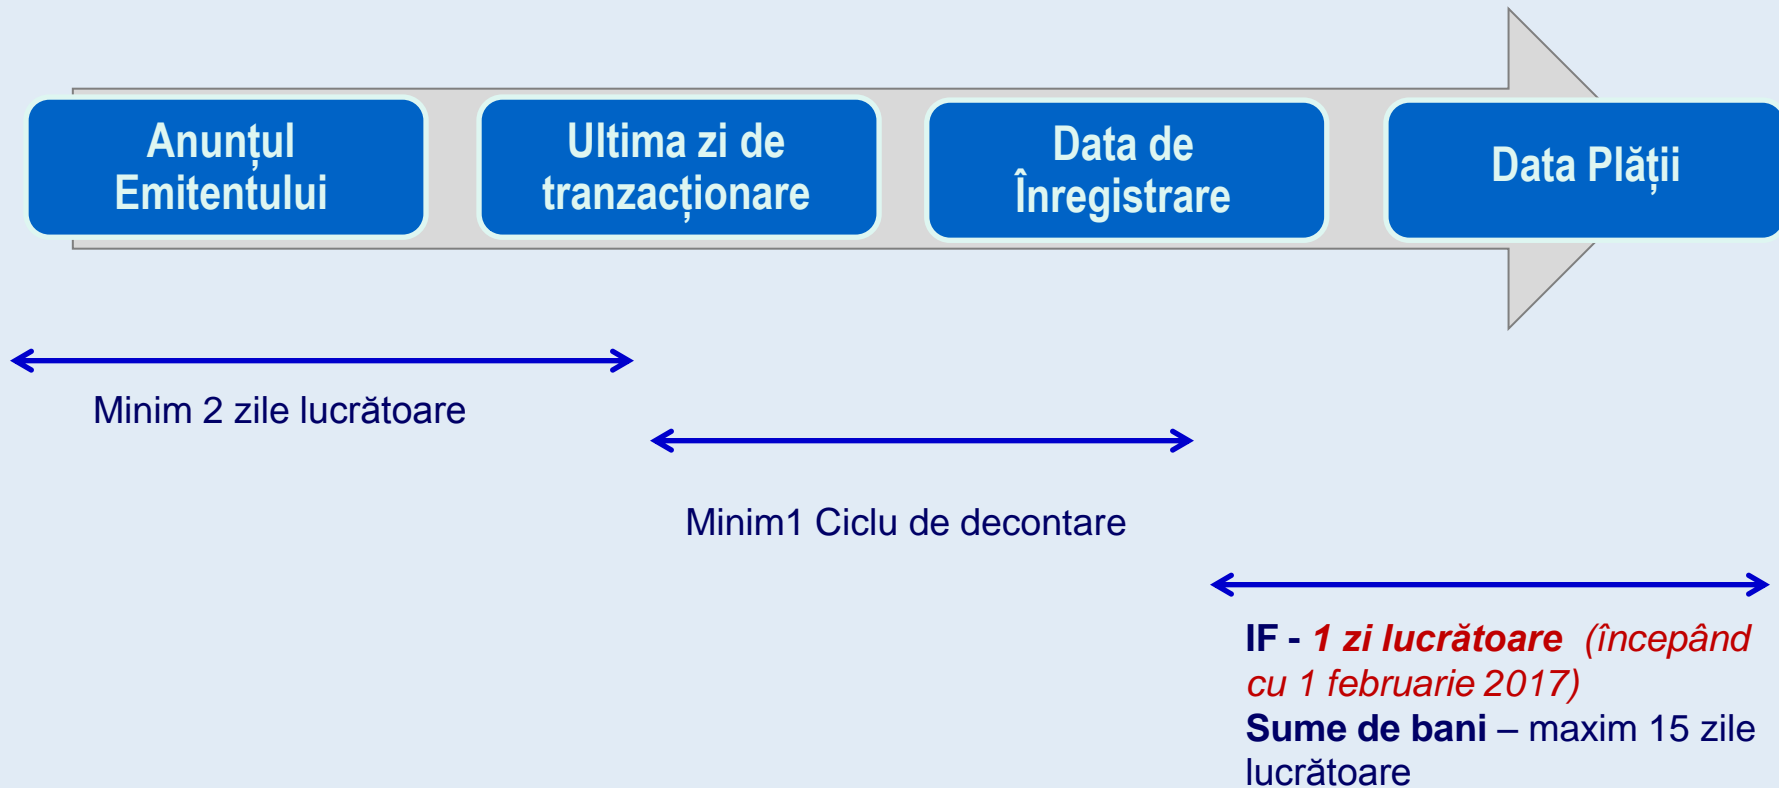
Anunțul Emitentului

Ultima zi de tranzacționare

Data de Înregistrare

Data Plății

Minim 2 zile lucrătoare

Minim1 Ciclu de decontare

IF - 1 zi lucrătoare (începând cu 1 februarie 2017)
Sume de bani – maxim 15 zile lucrătoare